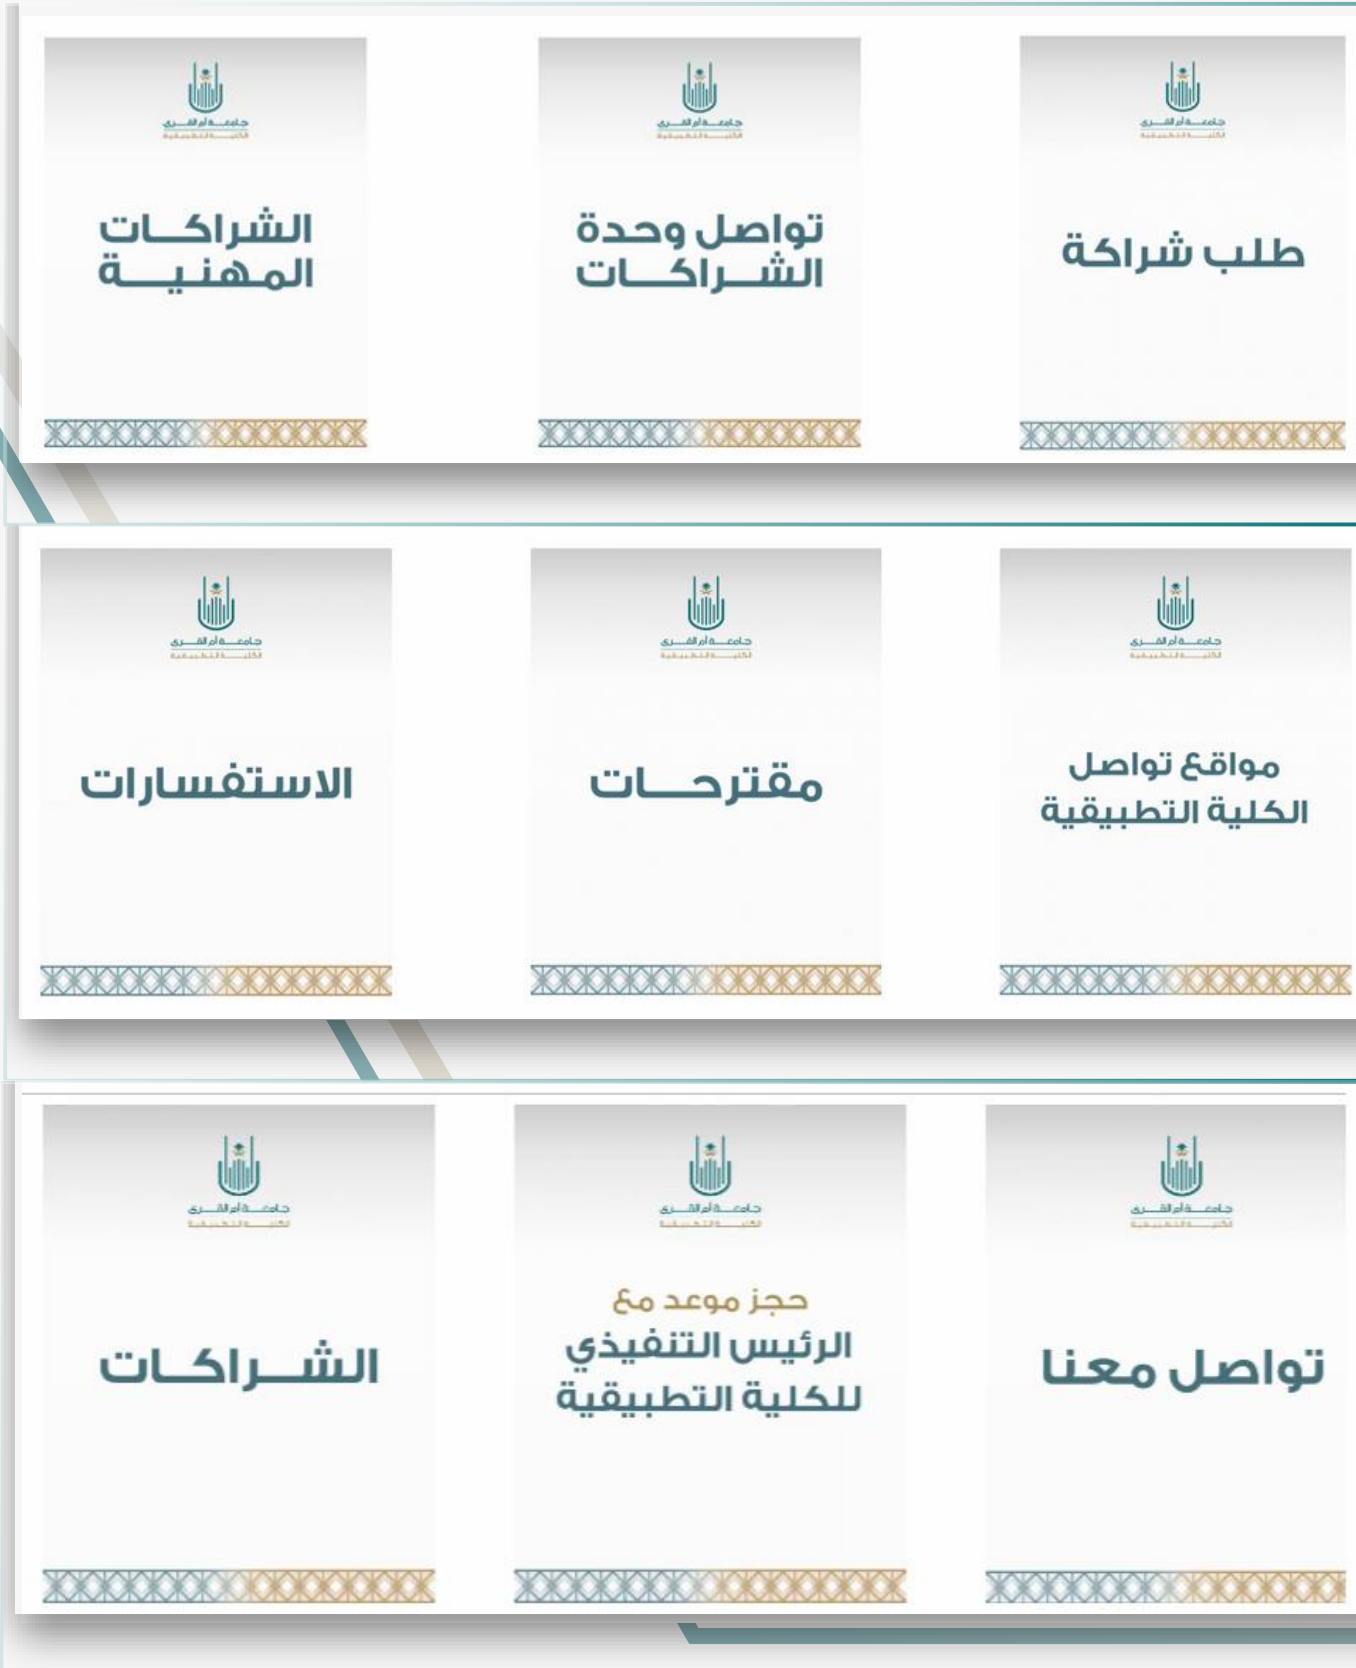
جامعة أم القرى
الكلية التطبيقية
طلب شراكة

جامعة أم القرى
الكلية التطبيقية
تواصل وحدة الشـــراكـــات

جامعة أم القرى
الكلية التطبيقية
الشراكـــات المـهنيـــة

جامعة أم القرى
الكلية التطبيقية
مواقع تواصل الكلية التطبيقية

جامعة أم القرى
الكلية التطبيقية
مقترحـــات

جامعة أم القرى
الكلية التطبيقية
الاستفسارات

جامعة أم القرى
الكلية التطبيقية
تواصل معنا

جامعة أم القرى
الكلية التطبيقية
حجز موعد مع
الرئيس التنفيذي للكلية التطبيقية

جامعة أم القرى
الكلية التطبيقية
الشـــراكـــات